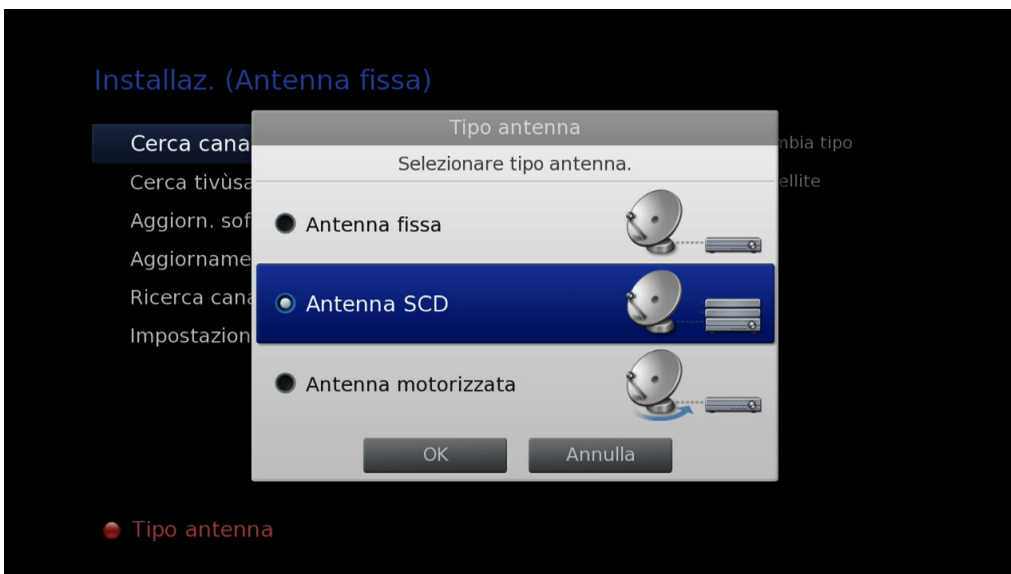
Installaz. (Antenna fissa)

Cerca cana
Cerca tivùsa
Aggiorn. sof
Aggiorname
Ricerca cana
Impostazion

nbia tipo
ellite

Tipo antenna
Selezionare tipo antenna.

Antenna fissa
Antenna SCD
Antenna motorizzata

OK
Annulla

Tipo antenna